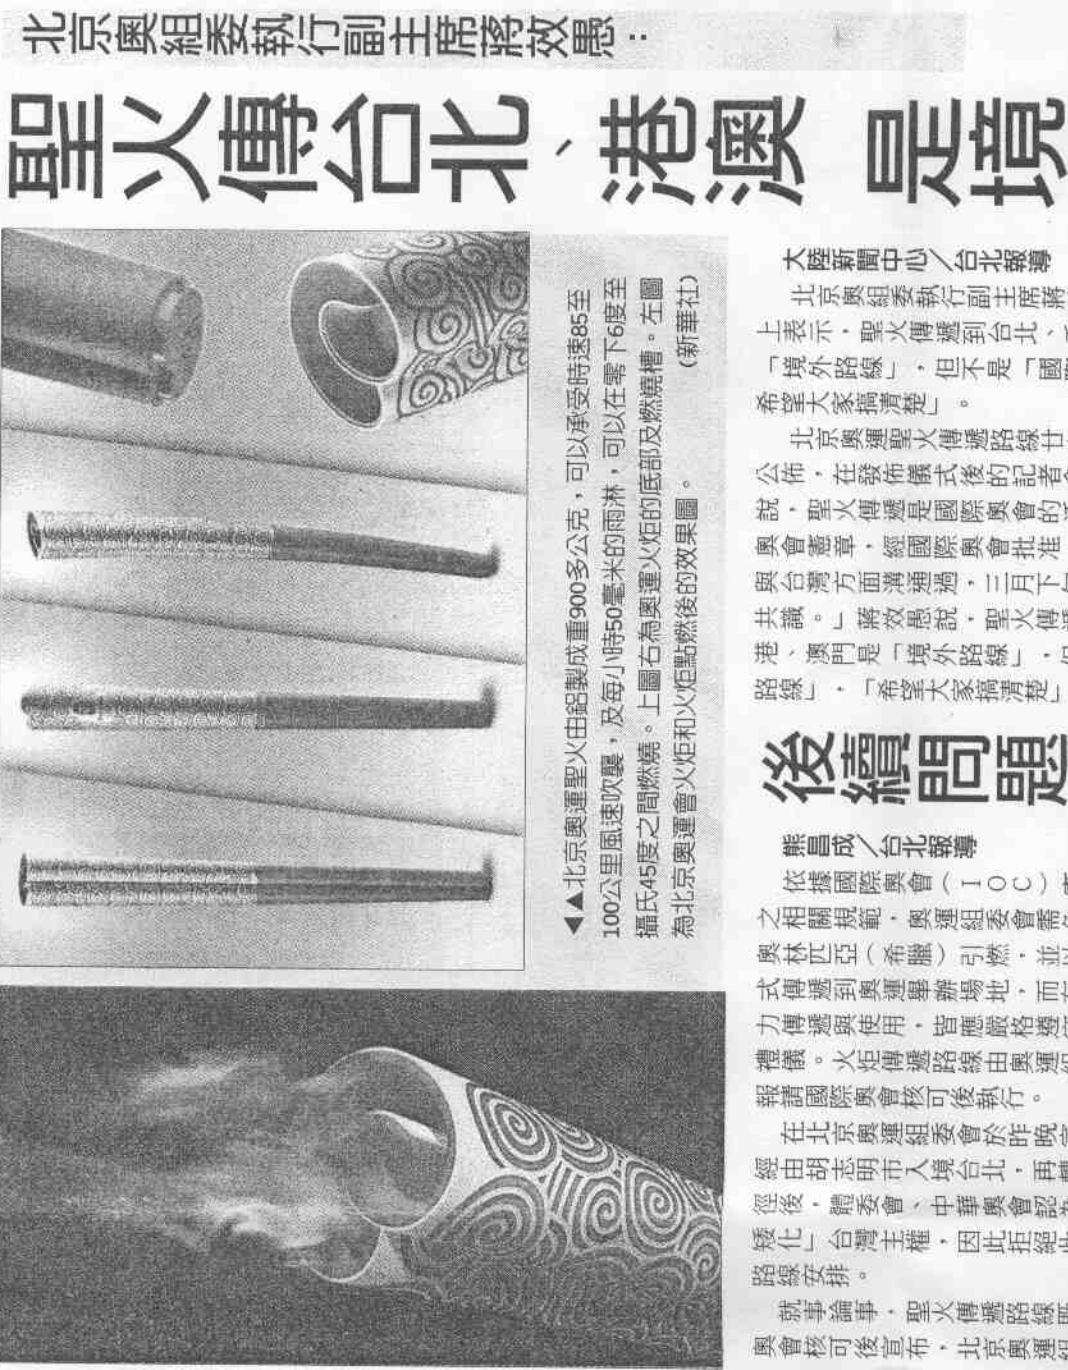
北京奧組委執行副主席蔣效愚：

聖火傳台北、港澳 是境

◀▲北京奧運聖火由鋁製成重900多公克，可以承受時速85至100公里風速吹襲，及每小時50毫米的雨淋，可以在零下6度至攝氏45度之間燃燒。上圖右為奧運火炬的底部及燃燒槽。左圖為北京奧運會火炬和火炬點燃後的效果圖。（新華社）

大陸新聞中心／台北報導

北京奧組委執行副主席蔣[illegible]上表示，聖火傳遞到台北、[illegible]「境外路線」，但不是「國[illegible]希望大家搞清楚」。

北京奧運聖火傳遞路線廿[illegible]公佈，在發佈儀式後的記者會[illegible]說，聖火傳遞是國際奧會的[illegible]奧會憲章，經國際奧會批准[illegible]與台灣方面溝通過，二月下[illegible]共識。」蔣效愚說，聖火傳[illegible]港、澳門是「境外路線」，但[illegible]路線」，「希望大家搞清楚」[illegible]

後續問題

熊昌成／台北報導

依據國際奧會（IOC）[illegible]之相關規範，奧運組委會需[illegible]奧林匹亞（希臘）引燃，並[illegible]式傳遞到奧運舉辦場地，而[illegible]力傳遞與使用，皆應嚴格遵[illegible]禮儀。火炬傳遞路線由奧運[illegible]報請國際奧會核可後執行。

在北京奧運組委會於昨晚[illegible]經由胡志明市入境台北，再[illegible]徑後，體委會、中華奧會認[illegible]矮化」台灣主權，因此拒絕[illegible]路線安排。

就事論事，聖火傳遞路線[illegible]奧會核可後宣布，北京奧運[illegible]